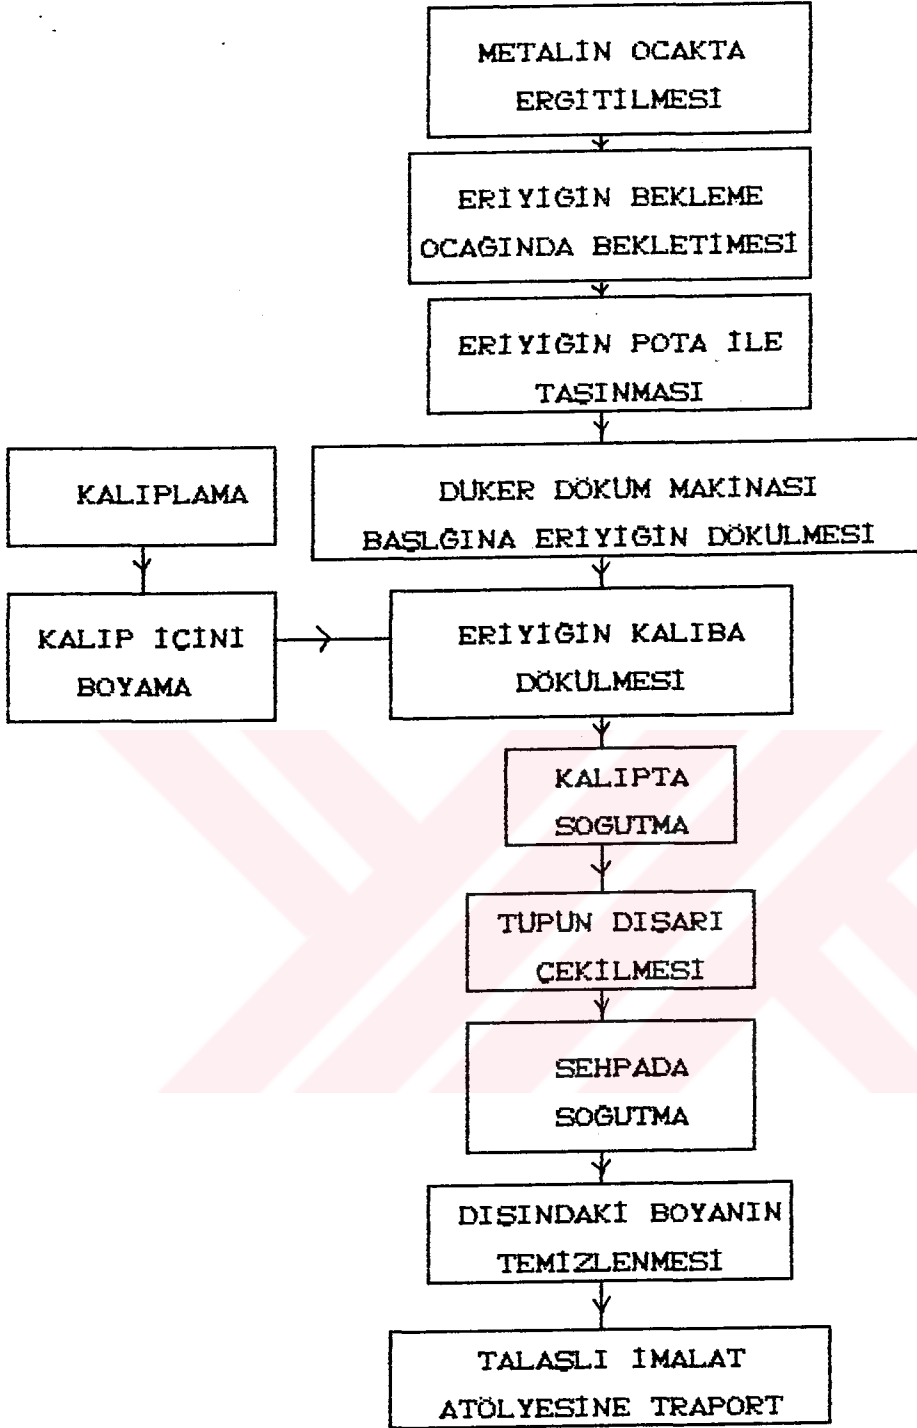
METALİN OCAKTA ERGİTİLMESİ

ERİYİGİN BEKLEME OCAGINDA BEKLETİMESİ

ERİYİGİN POTA İLE TAŞINMASI

KALIPLAMA

DUKER DÖKUM MAKİNASI BAŞLGINA ERİYİGİN DÖKULMESİ

KALIP İÇİNİ BOYAMA

ERİYİGİN KALIBA DÖKULMESİ

KALIPTA SOGUTMA

TUPUN DISARI ÇEKİLMESİ

SEHPADA SOĞUTMA

DIŞINDAKİ BOYANIN TEMİZLENMESİ

TALAŞLI İMALAT ATÖLYESİNE TRAPORT